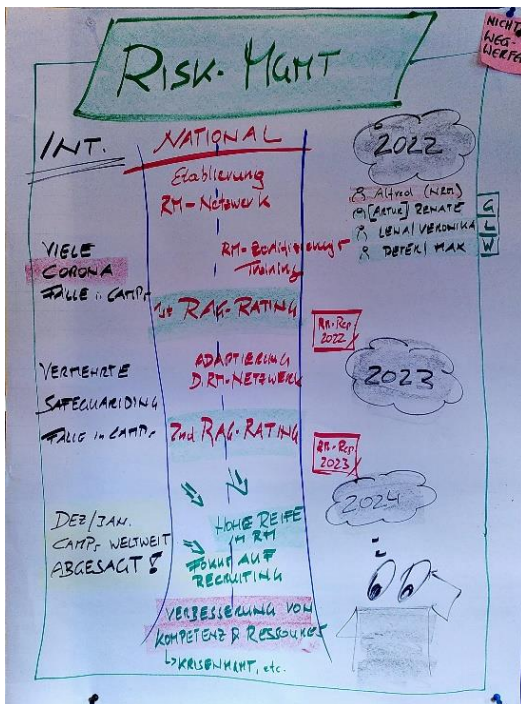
RISK-MGMT

NICHT WEG-WERFEN

INT.

NATIONAL

2022

Etablierung RM-Netzwerk

Alfred (Neu)
(Artur) Renate
Lena / Veronika
Peter / Max

G
L
W

VIELE CORONA FÄLLE i. CAMPs

RM-Bewältigungs-Training

1st RAG-RATING

RM-Rep. 2022

VERMEHRTE SAFEGUARDING FÄLLE in CAMPs

ADAPTIERUNG D. RM-NETZWERK

2023

2nd RAG-RATING

RM-Rep. 2023

2024

DEZ/JAN. CAMPs WELTWEIT ABGESAGT!

HOHE REIFE in RM

FOKUS AUF RECRUITING

VERBESSERUNG VON KOMPETENZ & RESSOURCEN

↳ KRISENMGMT, etc.